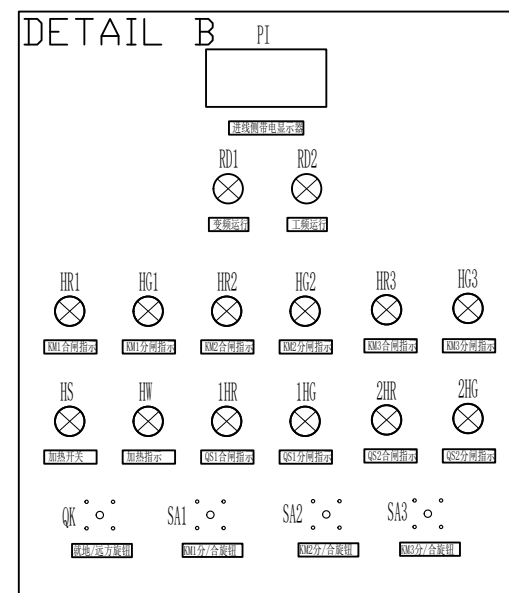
DETAIL B

PI

进线侧带电显示器

RD1 RD2

变频运行 工频运行

HR1 HG1 HR2 HG2 HR3 HG3

KM1合闸指示 KM1分闸指示 KM2合闸指示 KM2分闸指示 KM3合闸指示 KM3分闸指示

HS HW 1HR 1HG 2HR 2HG

加热开关 加热指示 QS1合闸指示 QS1分闸指示 QS2合闸指示 QS2分闸指示

QK SA1 SA2 SA3

就地/远方旋钮 KM1分/合旋钮 KM2分/合旋钮 KM3分/合旋钮